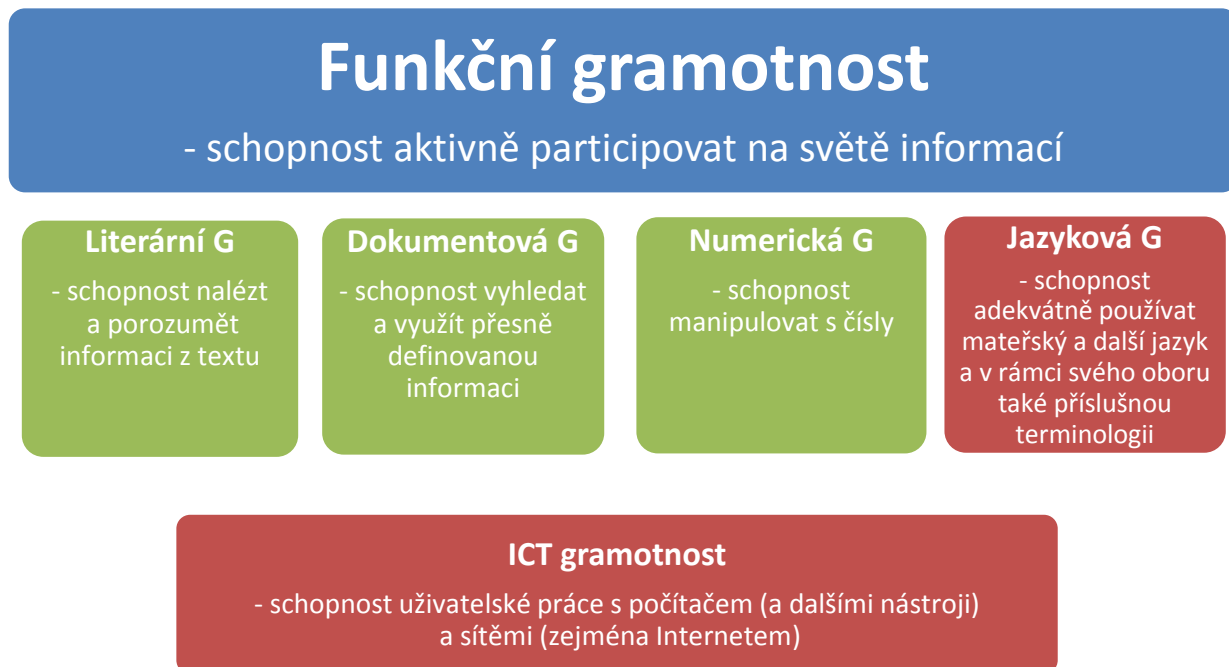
Funkční gramotnost

- schopnost aktivně participovat na světě informací

Literární G

- schopnost nalézt a porozumět informaci z textu

Dokumentová G

- schopnost vyhledat a využít přesně definovanou informaci

Numerická G

- schopnost manipulovat s čísly

Jazyková G

- schopnost adekvátně používat mateřský a další jazyk a v rámci svého oboru také příslušnou terminologii

ICT gramotnost

- schopnost uživatelské práce s počítačem (a dalšími nástroji) a sítěmi (zejména Internetem)